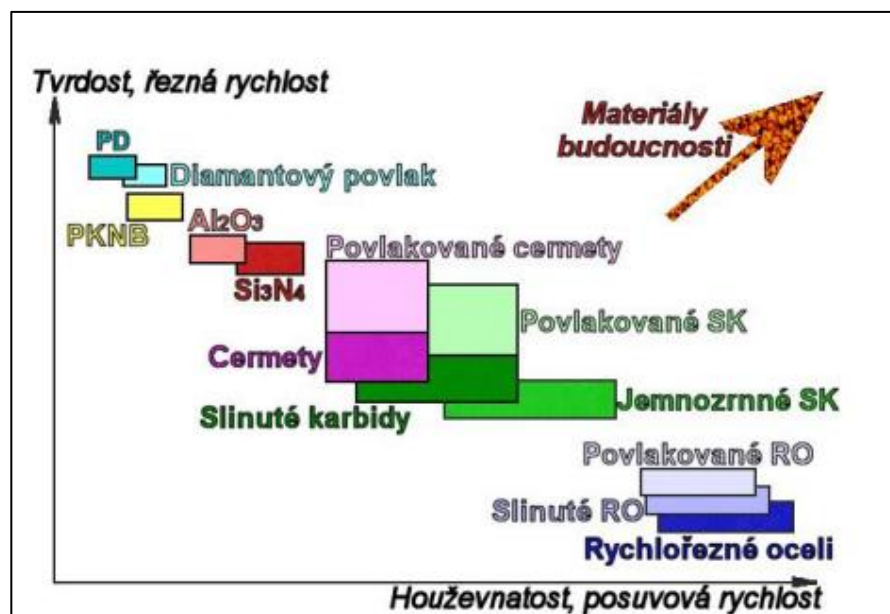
Tvrdost, řezná rychlost

Materiály budoucnosti

PD

Diamantový povlak

PKNB

$Al_2O_3$

$Si_3N_4$

Povlakované cermety

Povlakované SK

Cermety

Slinuté karbidy

Jemnozrnné SK

Povlakované RO

Slinuté RO

Rychlořezné oceli

Houževnatost, posuvová rychlost